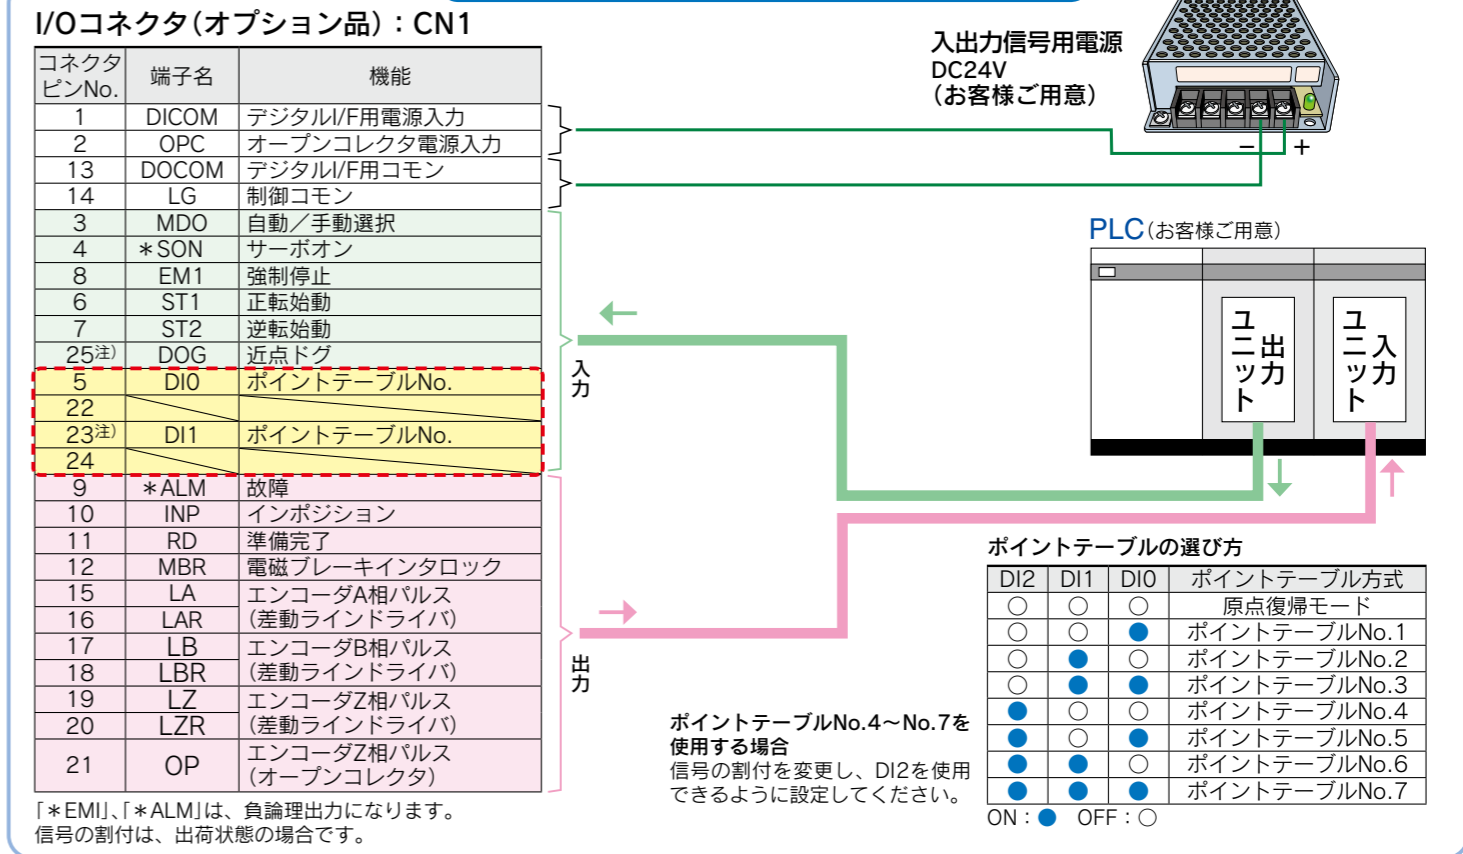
I/Oコネクタ(オプション品):CN1

| コネクタピンNo. | 端子名 | 機能 |
|---|---|---|
| 1 | DICOM | デジタルI/F用電源入力 |
| 2 | OPC | オープンコレクタ電源入力 |
| 13 | DOCOM | デジタルI/F用コモン |
| 14 | LG | 制御コモン |
| 3 | MDO | 自動／手動選択 |
| 4 | ＊SON | サーボオン |
| 8 | EM1 | 強制停止 |
| 6 | ST1 | 正転始動 |
| 7 | ST2 | 逆転始動 |
| 25注) | DOG | 近点ドグ |
| 5 | DI0 | ポイントテーブルNo. |
| 22 | | |
| 23注) | DI1 | ポイントテーブルNo. |
| 24 | | |
| 9 | ＊ALM | 故障 |
| 10 | INP | インポジション |
| 11 | RD | 準備完了 |
| 12 | MBR | 電磁ブレーキインタロック |
| 15 | LA | エンコーダA相パルス |
| 16 | LAR | (差動ラインドライバ) |
| 17 | LB | エンコーダB相パルス |
| 18 | LBR | (差動ラインドライバ) |
| 19 | LZ | エンコーダZ相パルス |
| 20 | LZR | (差動ラインドライバ) |
| 21 | OP | エンコーダZ相パルス (オープンコレクタ) |

「＊EMI」、「＊ALM」は、負論理出力になります。
信号の割付は、出荷状態の場合です。

入出力信号用電源
DC24V
(お客様ご用意)

− +

入力

出力

PLC(お客様ご用意)

出力ユニット

入力ユニット

ポイントテーブルの選び方

| DI2 | DI1 | DI0 | ポイントテーブル方式 |
|---|---|---|---|
| ○ | ○ | ○ | 原点復帰モード |
| ○ | ○ | ● | ポイントテーブルNo.1 |
| ○ | ● | ○ | ポイントテーブルNo.2 |
| ○ | ● | ● | ポイントテーブルNo.3 |
| ● | ○ | ○ | ポイントテーブルNo.4 |
| ● | ○ | ● | ポイントテーブルNo.5 |
| ● | ● | ○ | ポイントテーブルNo.6 |
| ● | ● | ● | ポイントテーブルNo.7 |

ON:● OFF:○

ポイントテーブルNo.4〜No.7を使用する場合
信号の割付を変更し、DI2を使用できるように設定してください。